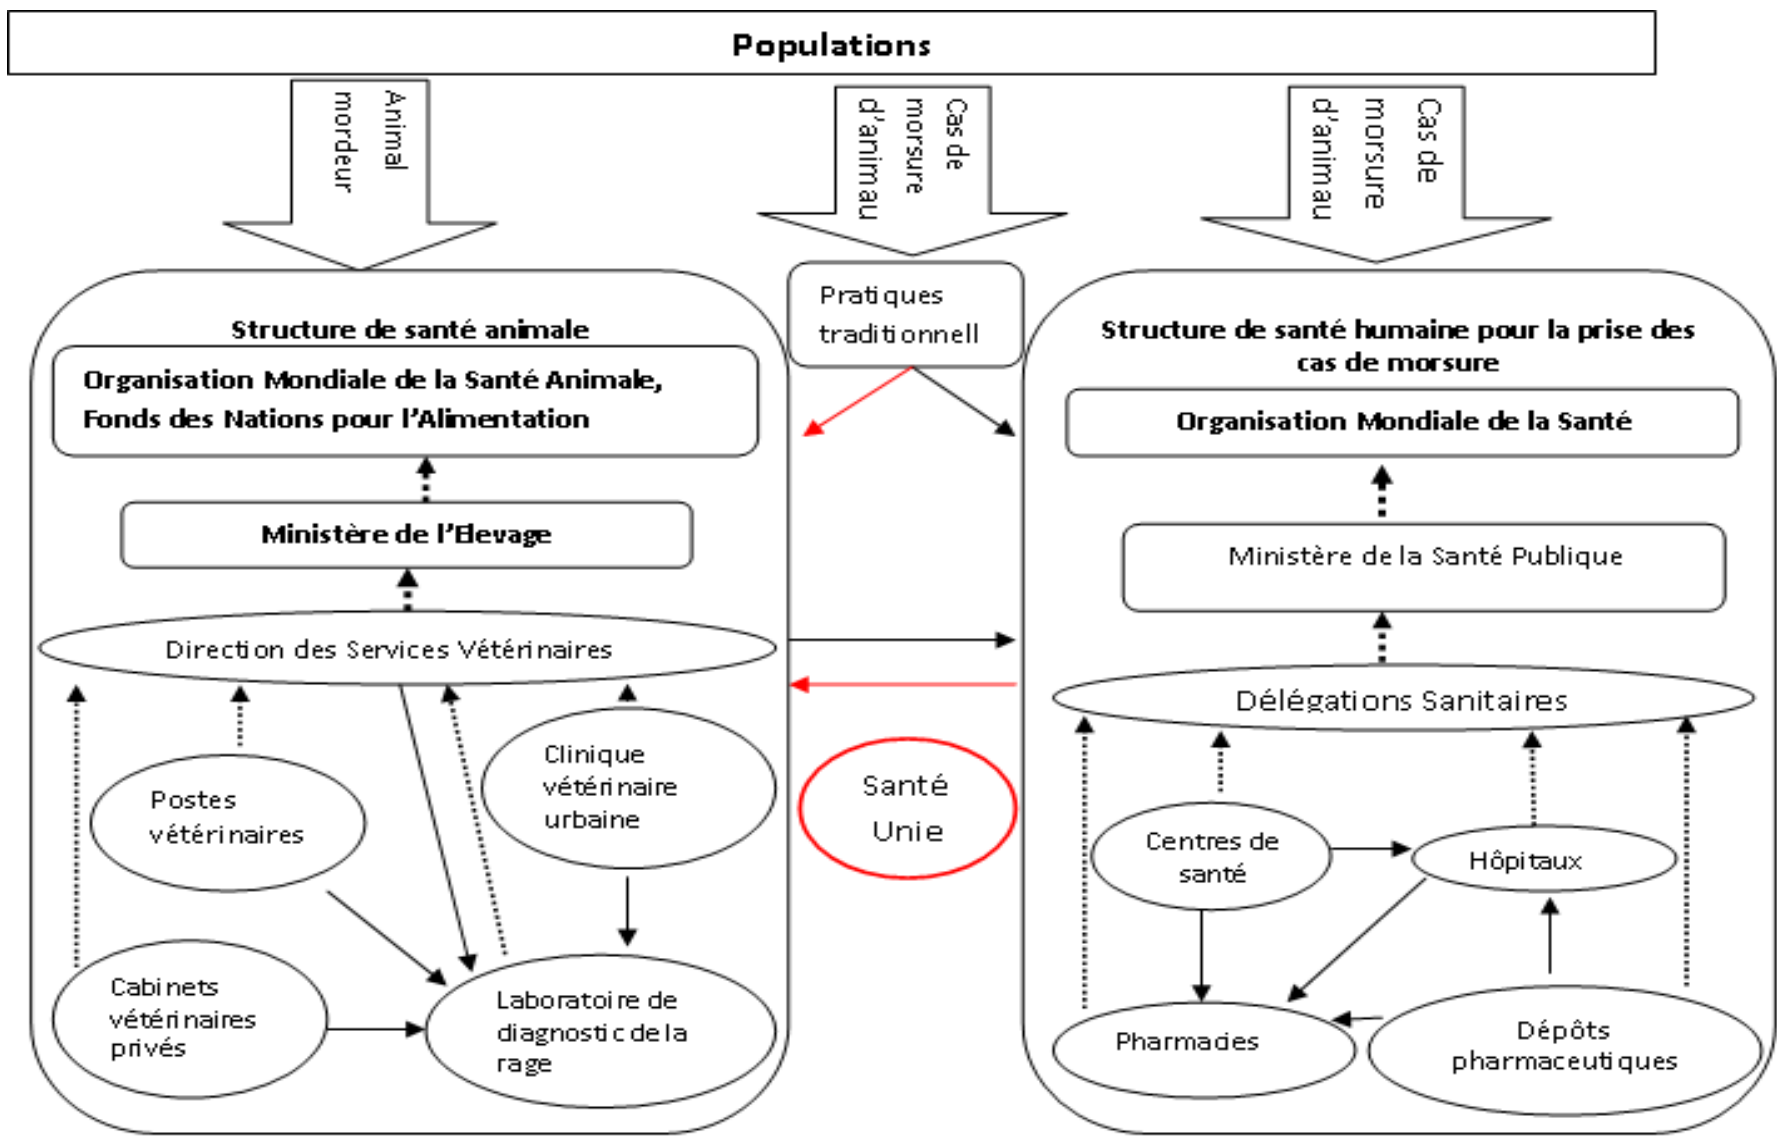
Populations

Animal mordeur

Cas de morsure d'animau

Cas de morsure d'animau

Pratiques traditionnell

Structure de santé animale

Organisation Mondiale de la Santé Animale, Fonds des Nations pour l'Alimentation

Ministère de l'Elevage

Direction des Services Vétérinaires

Postes vétérinaires

Clinique vétérinaire urbaine

Cabinets vétérinaires privés

Laboratoire de diagnostic de la rage

Santé Unie

Structure de santé humaine pour la prise des cas de morsure

Organisation Mondiale de la Santé

Ministère de la Santé Publique

Délégations Sanitaires

Centres de santé

Hôpitaux

Pharmacies

Dépôts pharmaceutiques